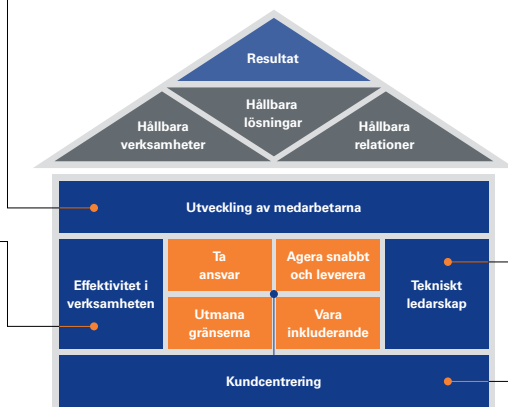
Resultat

Hållbara lösningar

Hållbara verksamheter

Hållbara relationer

Utveckling av medarbetarna

Effektivitet i verksamheten

Ta ansvar

Agera snabbt och leverera

Utmana gränserna

Vara inkluderande

Tekniskt ledarskap

Kundcentrering